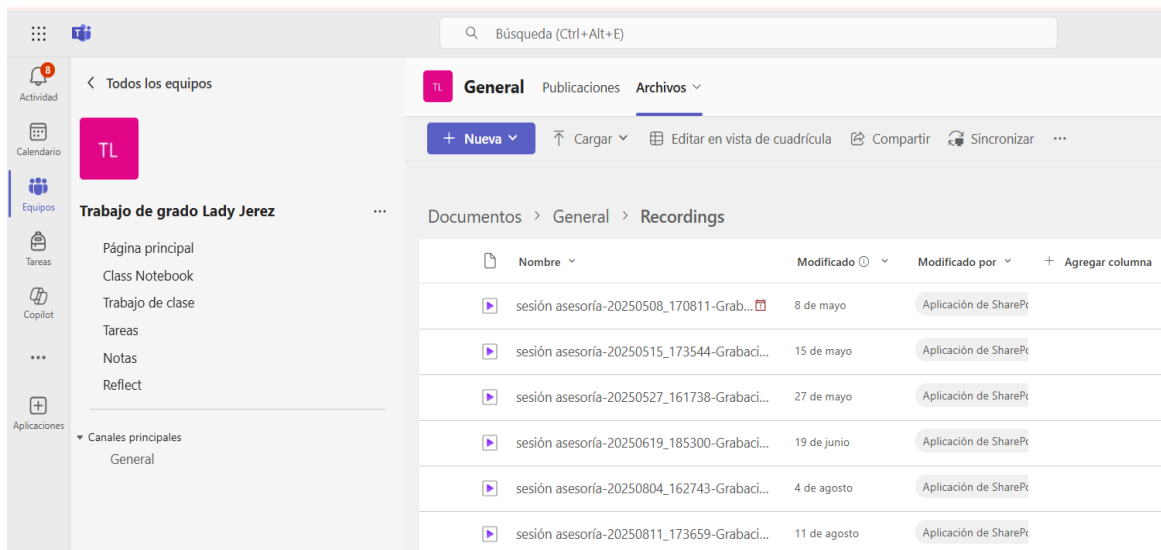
Búsqueda (Ctrl+Alt+E)

8
Actividad
Calendario
Equipos
Tareas
Copilot
...
Aplicaciones

< Todos los equipos

TL

Trabajo de grado Lady Jerez ...

Página principal
Class Notebook
Trabajo de clase
Tareas
Notas
Reflect

Canales principales
General

TL General Publicaciones Archivos

+ Nueva Cargar Editar en vista de cuadrícula Compartir Sincronizar ...

Documentos > General > Recordings

| Nombre | Modificado | Modificado por | + Agregar columna |
|---|---|---|---|
| sesión asesoría-20250508_170811-Grab... | 8 de mayo | Aplicación de SharePo | |
| sesión asesoría-20250515_173544-Grabaci... | 15 de mayo | Aplicación de SharePo | |
| sesión asesoría-20250527_161738-Grabaci... | 27 de mayo | Aplicación de SharePo | |
| sesión asesoría-20250619_185300-Grabaci... | 19 de junio | Aplicación de SharePo | |
| sesión asesoría-20250804_162743-Grabaci... | 4 de agosto | Aplicación de SharePo | |
| sesión asesoría-20250811_173659-Grabaci... | 11 de agosto | Aplicación de SharePo | |